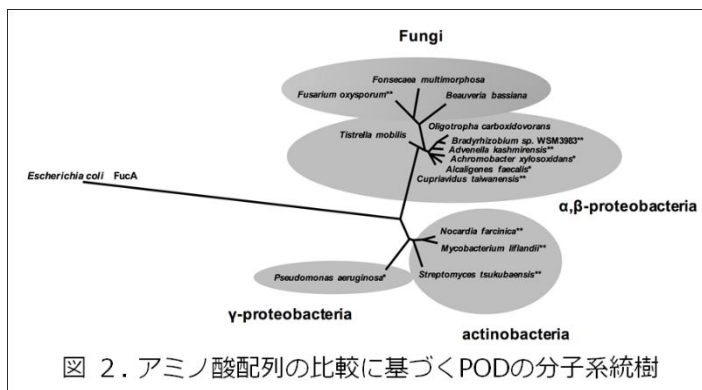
Fungi

Fonsecaea multimorphosa

Fusarium oxysporum**

Beauveria bassiana

Oligotropha carboxidovorans

Tistrella mobilis

Bradyrhizobium sp. WSM3983**

Advenella kashmirensis**

Achromobacter xylosoxidans*

Alcaligenes faecalis*

Cupriavidus taiwanensis**

Escherichia coli FucA

α,β-proteobacteria

Nocardia farcinica**

Mycobacterium liflandii**

Pseudomonas aeruginosa*

Streptomyces tsukubaensis**

γ-proteobacteria

actinobacteria

図 2. アミノ酸配列の比較に基づくPODの分子系統樹